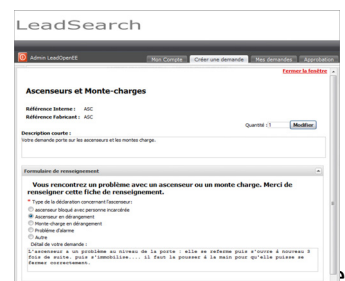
LeadSearch

Admin LeadOpenEE

Mon Compte | Créer une demande | Mes demandes | Approbation

Fermer la fenêtre

Ascenseurs et Monte-charges

Référence Interne : ASC

Référence Fabricant : ASC

Quantité : 1 Modifier

Description courte :

Votre demande porte sur les ascenseurs et les montes charge.

Formulaire de renseignement

Vous rencontrez un problème avec un ascenseur ou un monte charge. Merci de renseigner cette fiche de renseignement.

* Type de la déclaration concernant l'ascenseur:

Ascenseur bloqué avec personne incarcérée

Ascenseur en dérangement

Monte-charge en dérangement

Problème d'alarme

Autre

Détail de votre demande :

L'ascenseur a un problème au niveau de la porte : elle se referme puis s'ouvre à nouveau 3 fois de suite, puis s'immobilise.... il faut la pousser à la main pour qu'elle puisse se fermer correctement.